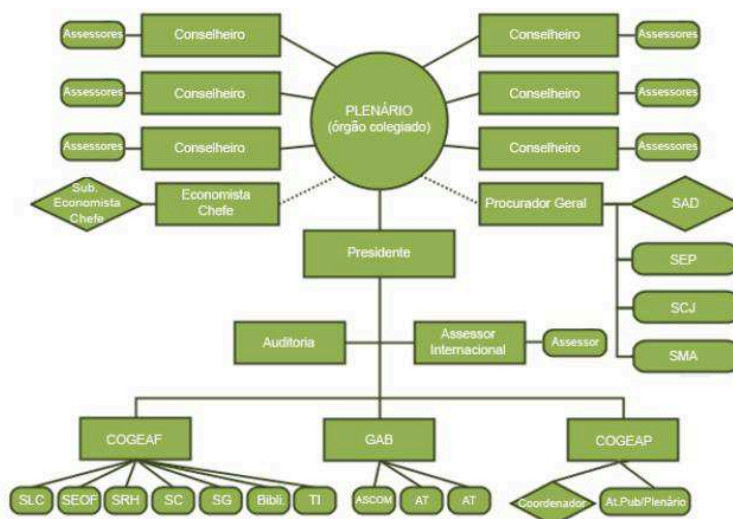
Assessores
Conselheiro
Assessores
Conselheiro
Assessores
Conselheiro
PLENÁRIO
(órgão colegiado)
Conselheiro
Assessores
Conselheiro
Assessores
Conselheiro
Assessores
Sub. Economista Chefe
Economista Chefe
Procurador Geral
SAD
Presidente
SEP
SCJ
Auditoria
Assessor Internacional
Assessor
SMA
COGEAF
GAB
COGEAP
SLC
SEOF
SRH
SC
SG
Bibli.
TI
ASCOM
AT
AT
Coordenador
At.Pub/Plenário